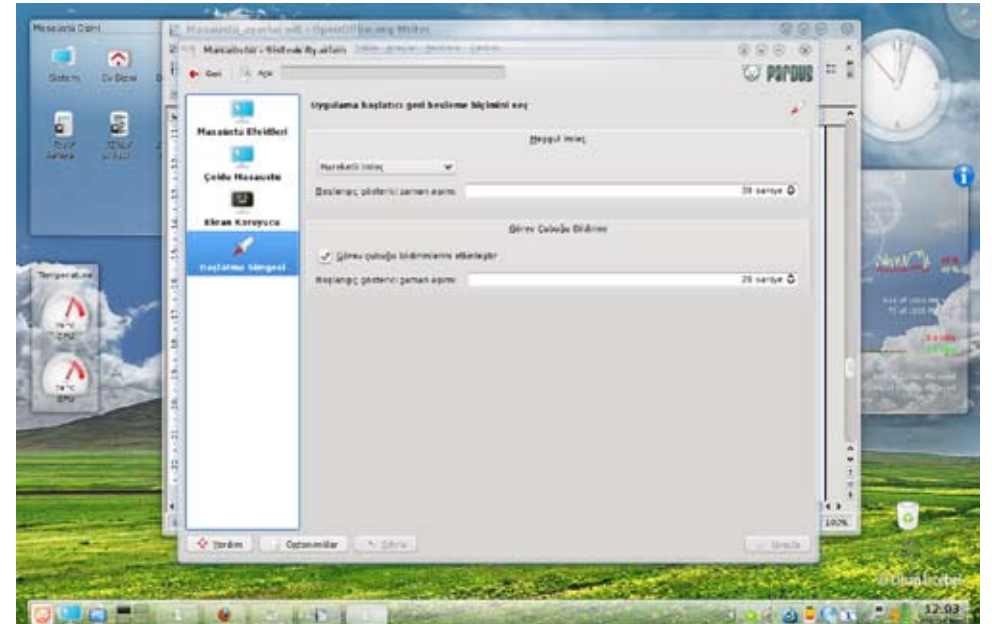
Masaüstü Dizini

Sistem

Ev Dizini

Masaüstü_ayarlari.odt - OpenOffice.org Writer

Masaüstü - Sistem Ayarları

Geri

Ara

PARDUS

Masaüstü Efektleri

Çoklu Masaüstü

Ekran Koruyucu

Başlatma Simgesi

Uygulama başlatıcı geri besleme biçimini seç

Meşgul imleç

Hareketli imleç

Başlangıç göstergesi zaman aşımı:

30 saniye

Görev Çubuğu Bildirimi

Görev çubuğu bildirimlerini etkinleştir

Başlangıç göstergesi zaman aşımı:

30 saniye

Yardım

Öntanımlılar

Sıfırla

Uygula

Temperature

CPU

GPU

100%

12:03